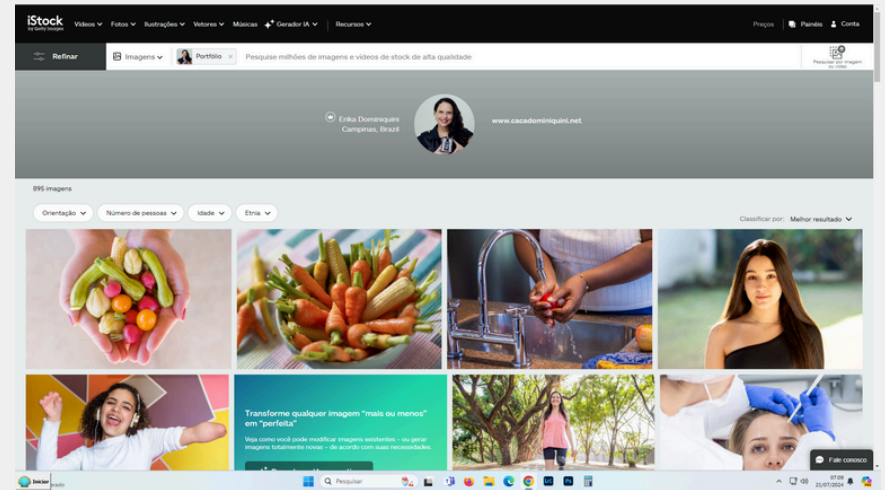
iStock by Getty Images

Vídeos Fotos Ilustrações Vetores Músicas Gerador IA Recursos

Preços Painéis Conta

Refinar

Imagens Portfólio

Pesquise milhões de imagens e vídeos de stock de alta qualidade

Pesquisar por imagem ou vídeo

Erika Dominquini
Campinas, Brazil

www.cacadominiquini.net

895 imagens

Orientação Número de pessoas Idade Etnia

Classificar por: Melhor resultado

Transforme qualquer imagem "mais ou menos" em "perfeita"

Veja como você pode modificar imagens existentes – ou gerar imagens totalmente novas – de acordo com suas necessidades.

Fale conosco

Iniciar

Pesquisar

07:08
21/07/2024